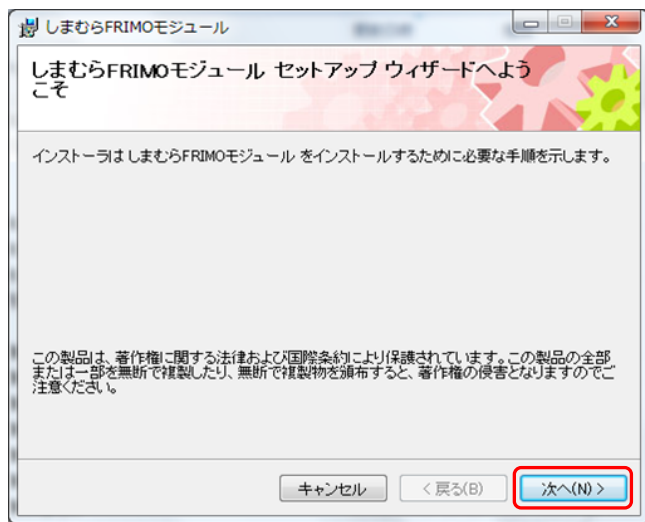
しまむらFRIMOモジュール

しまむらFRIMOモジュール セットアップ ウィザードへようこそ

インストーラはしまむらFRIMOモジュール をインストールするために必要な手順を示します。

この製品は、著作権に関する法律および国際条約により保護されています。この製品の全部または一部を無断で複製したり、無断で複製物を頒布すると、著作権の侵害となりますのでご注意ください。

キャンセル　< 戻る(B)　次へ(N) >